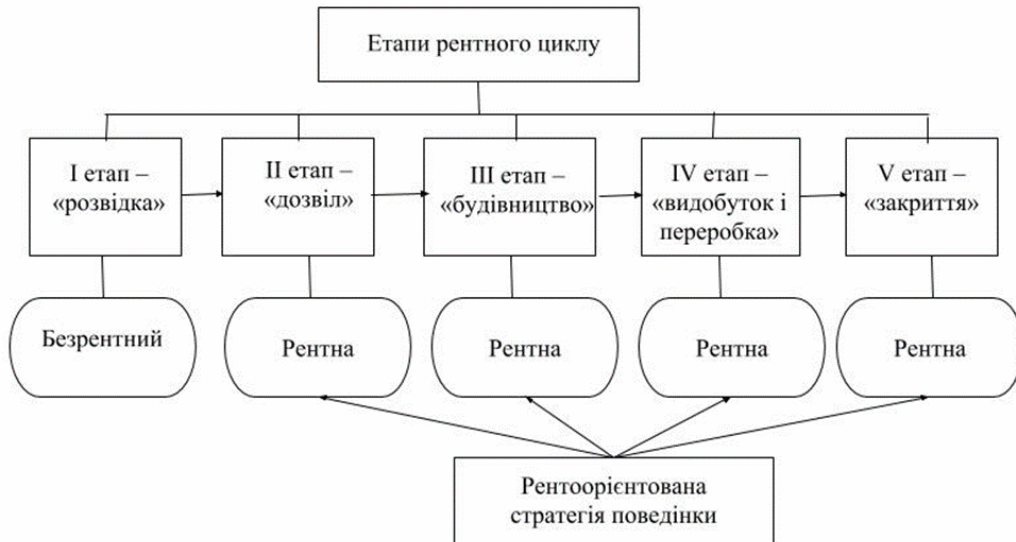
Етапи рентного циклу

I етап – «розвідка»

II етап – «дозвіл»

III етап – «будівництво»

IV етап – «видобуток і переробка»

V етап – «закриття»

Безрентний

Рентна

Рентна

Рентна

Рентна

Рентоорієнтована стратегія поведінки